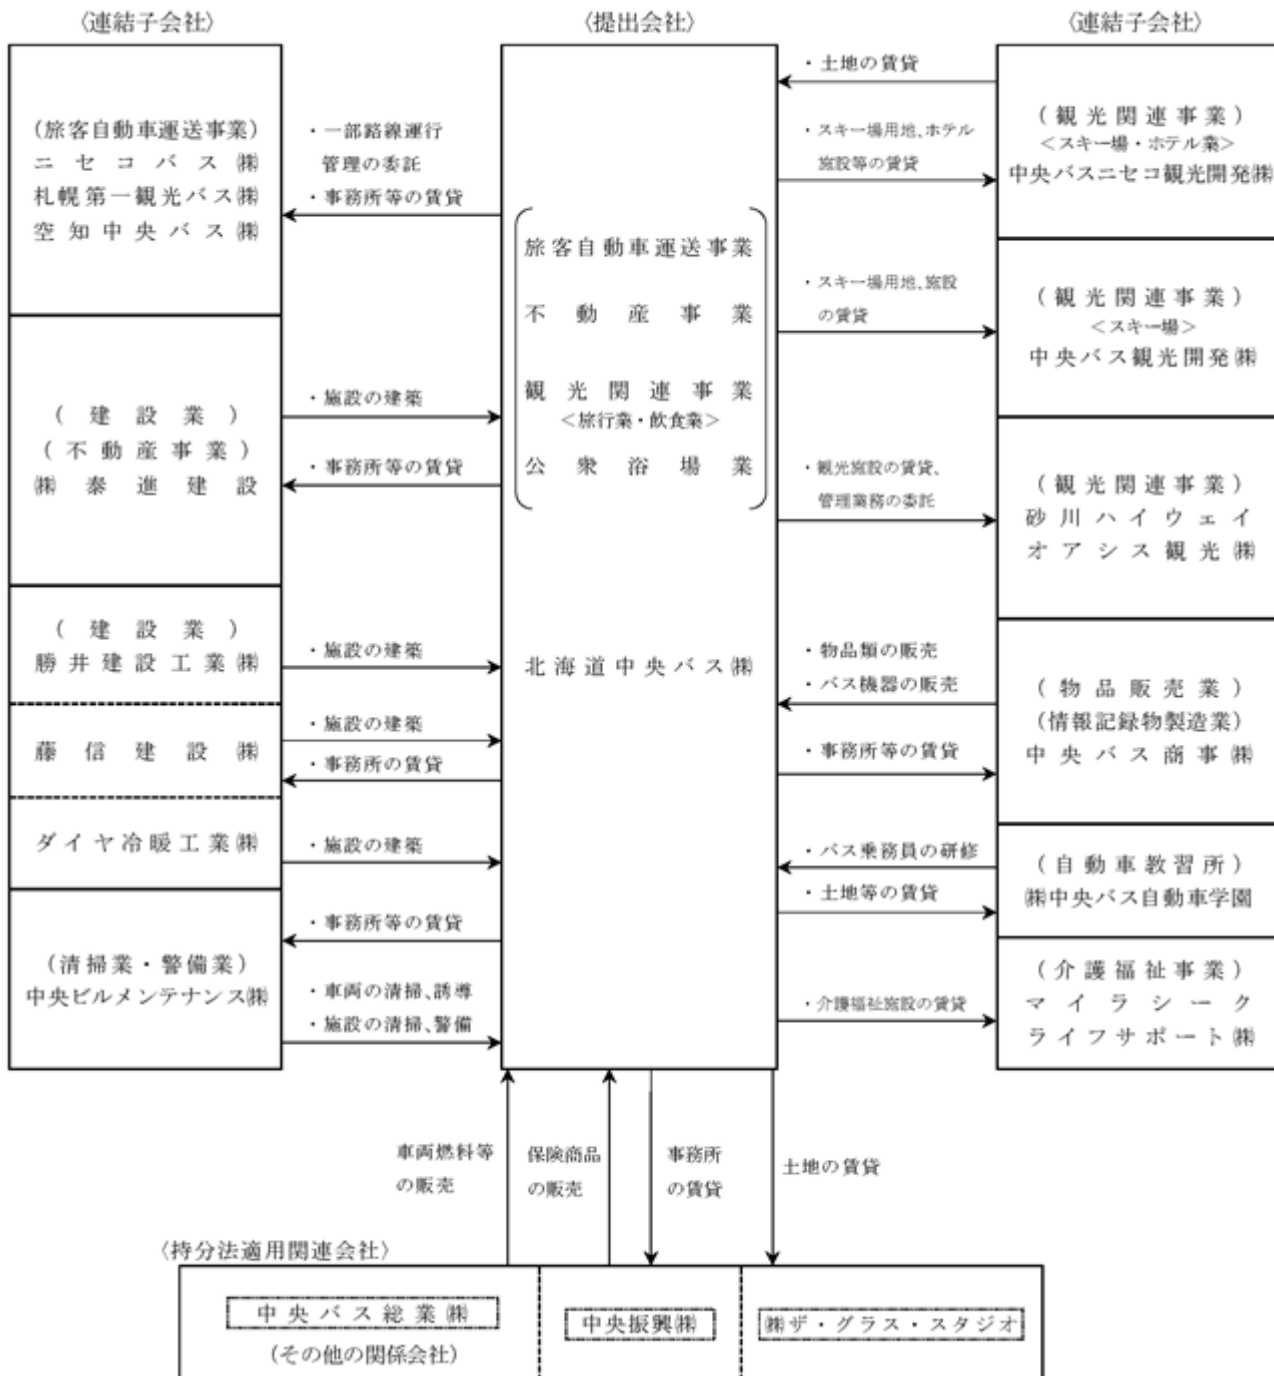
〈連結子会社〉

(旅客自動車運送事業)
ニセコバス㈱
札幌第一観光バス㈱
空知中央バス㈱

・一部路線運行管理の委託
・事務所等の賃貸

(建設業)
(不動産事業)
㈱泰進建設

・施設の建築
・事務所等の賃貸

(建設業)
勝井建設工業㈱

・施設の建築

藤信建設㈱

・施設の建築
・事務所の賃貸

ダイヤ冷暖工業㈱

・施設の建築

(清掃業・警備業)
中央ビルメンテナンス㈱

・事務所等の賃貸
・車両の清掃、誘導
・施設の清掃、警備

〈提出会社〉

旅客自動車運送事業
不動産事業
観光関連事業
<旅行業・飲食業>
公衆浴場業

北海道中央バス㈱

〈連結子会社〉

・土地の賃貸
・スキー場用地、ホテル施設等の賃貸

(観光関連事業)
<スキー場・ホテル業>
中央バスニセコ観光開発㈱

・スキー場用地、施設の賃貸

(観光関連事業)
<スキー場>
中央バス観光開発㈱

・観光施設の賃貸、管理業務の委託

(観光関連事業)
砂川ハイウェイオアシス観光㈱

・物品類の販売
・バス機器の販売
・事務所等の賃貸

(物品販売業)
(情報記録物製造業)
中央バス商事㈱

・バス乗務員の研修
・土地等の賃貸

(自動車教習所)
㈱中央バス自動車学園

・介護福祉施設の賃貸

(介護福祉事業)
マイラシーク
ライフサポート㈱

車両燃料等の販売
保険商品の販売
事務所の賃貸
土地の賃貸

〈持分法適用関連会社〉

中央バス総業㈱
(その他の関係会社)

中央振興㈱

㈱ザ・グラス・スタジオ